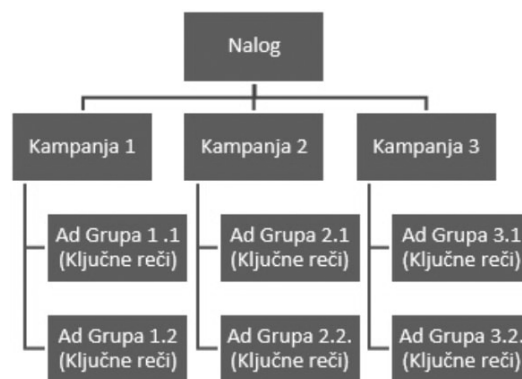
Nalog

Kampanja 1

Ad Grupa 1 .1 (Ključne reči)

Ad Grupa 1.2 (Ključne reči)

Kampanja 2

Ad Grupa 2.1 (Ključne reči)

Ad Grupa 2.2. (Ključne reči)

Kampanja 3

Ad Grupa 3.1 (Ključne reči)

Ad Grupa 3.2. (Ključne reči)